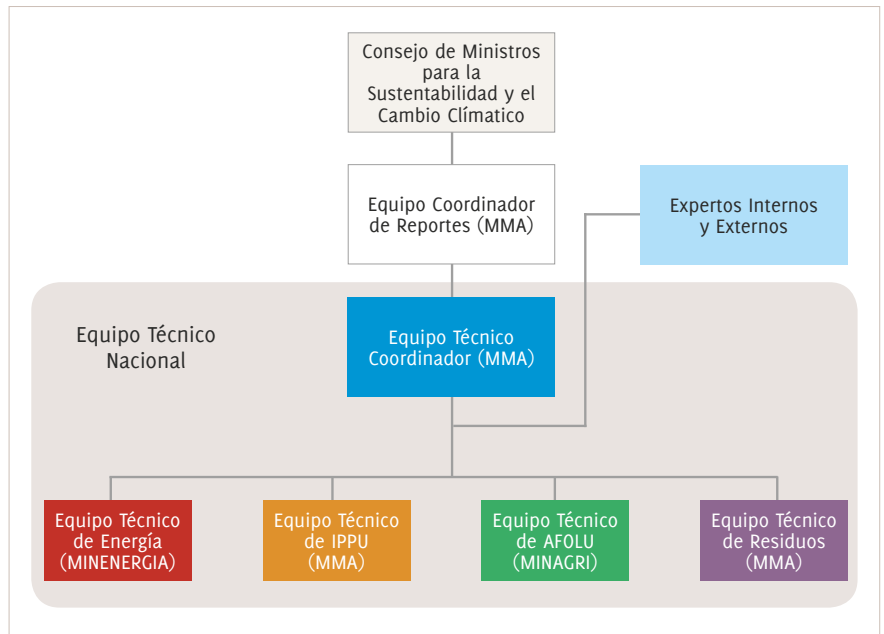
Consejo de Ministros para la Sustentabilidad y el Cambio Clímatico

Equipo Coordinador de Reportes (MMA)

Expertos Internos y Externos

Equipo Técnico Nacional

Equipo Técnico Coordinador (MMA)

Equipo Técnico de Energía (MINENERGIA)

Equipo Técnico de IPPU (MMA)

Equipo Técnico de AFOLU (MINAGRI)

Equipo Técnico de Residuos (MMA)